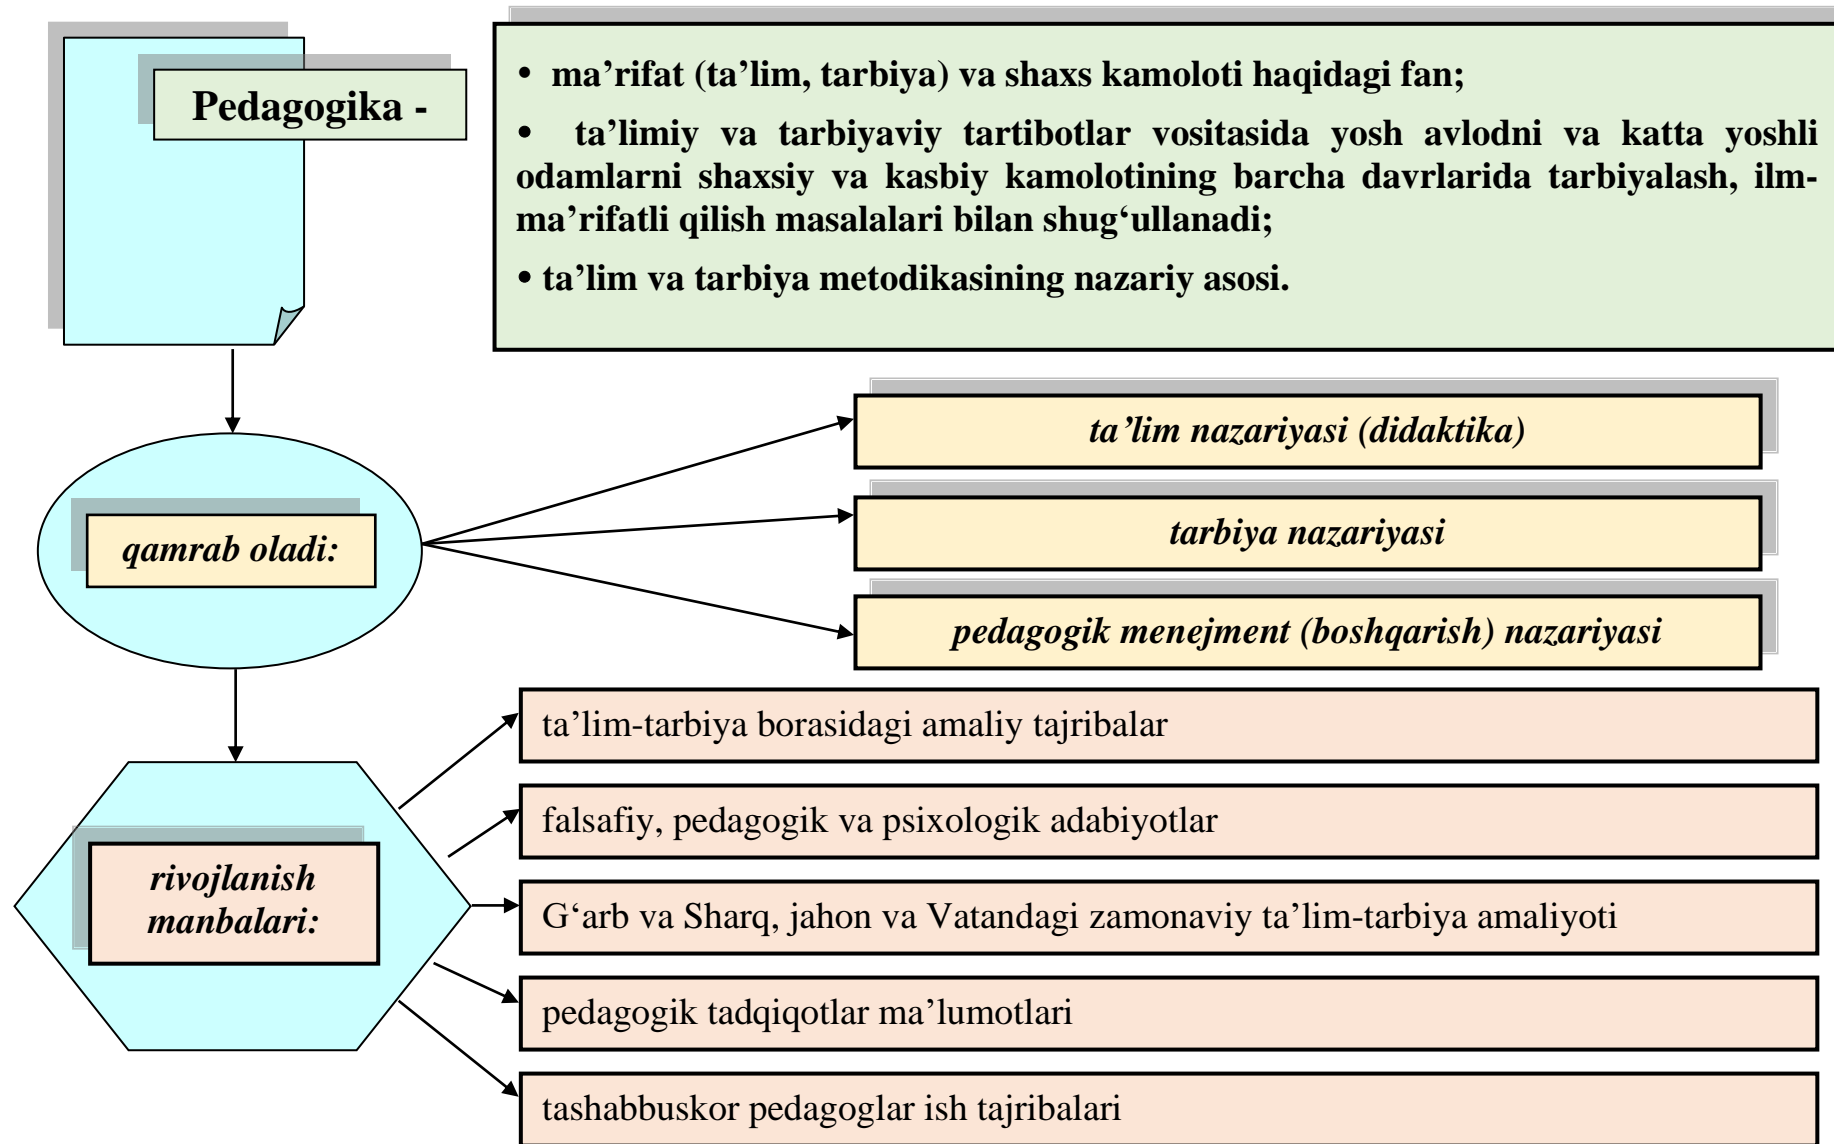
Pedagogika -

• ma’rifat (ta’lim, tarbiya) va shaxs kamoloti haqidagi fan;

• ta’limiy va tarbiyaviy tartibotlar vositasida yosh avlodni va katta yoshli odamlarni shaxsiy va kasbiy kamolotining barcha davrlarida tarbiyalash, ilm-ma’rifatli qilish masalalari bilan shug‘ullanadi;

• ta’lim va tarbiya metodikasining nazariy asosi.

qamrab oladi:

ta’lim nazariyasi (didaktika)

tarbiya nazariyasi

pedagogik menejment (boshqarish) nazariyasi

rivojlanish manbalari:

ta’lim-tarbiya borasidagi amaliy tajribalar

falsafiy, pedagogik va psixologik adabiyotlar

G‘arb va Sharq, jahon va Vatandagi zamonaviy ta’lim-tarbiya amaliyoti

pedagogik tadqiqotlar ma’lumotlari

tashabbuskor pedagoglar ish tajribalari